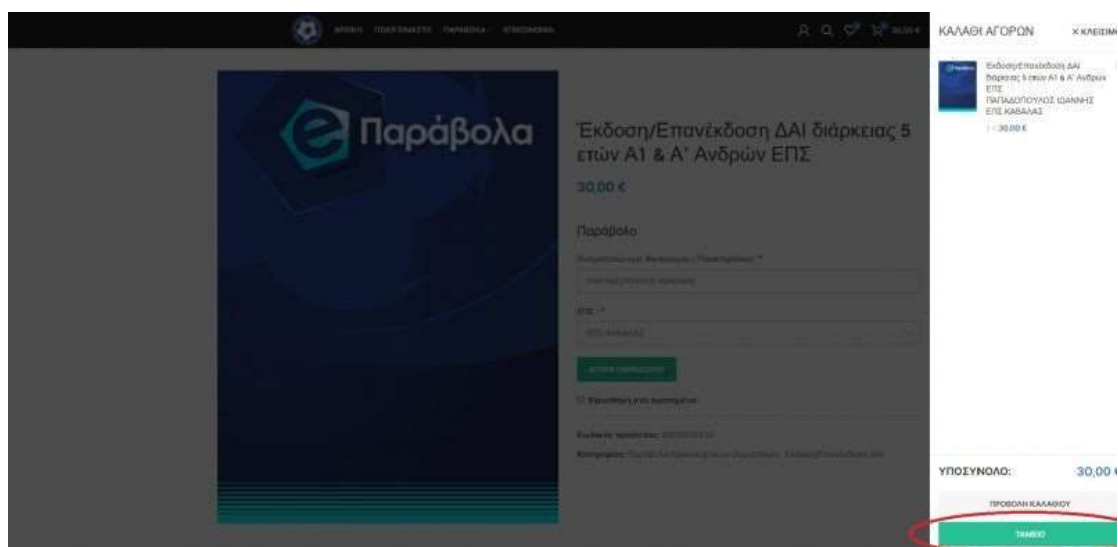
ΑΡΧΙΚΗ ΠΟΔΟΣΦΑΙΡΙΣΤΕΣ ΠΑΡΑΒΟΛΑ ΕΠΙΚΟΙΝΩΝΙΑ

30,00 €

Παράβολα

Έκδοση/Επανέκδοση ΔΑΙ διάρκειας 5 ετών Α1 & Α' Ανδρών ΕΠΣ

30,00 €

Παράβολο

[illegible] *

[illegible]

ΕΠΣ *

ΕΠΣ ΚΑΒΑΛΑΣ

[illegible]

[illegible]

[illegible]

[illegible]

ΚΑΛΑΘΙ ΑΓΟΡΩΝ

× ΚΛΕΙΣΙΜ

Έκδοση/Επανέκδοση ΔΑΙ διάρκειας 5 ετών Α1 & Α' Ανδρών ΕΠΣ
ΠΑΠΑΔΟΠΟΥΛΟΣ ΙΩΑΝΝΗΣ
ΕΠΣ ΚΑΒΑΛΑΣ
1 × 30,00 €

ΥΠΟΣΥΝΟΛΟ:

30,00

ΠΡΟΒΟΛΗ ΚΑΛΑΘΙΟΥ

ΤΑΜΕΙΟ